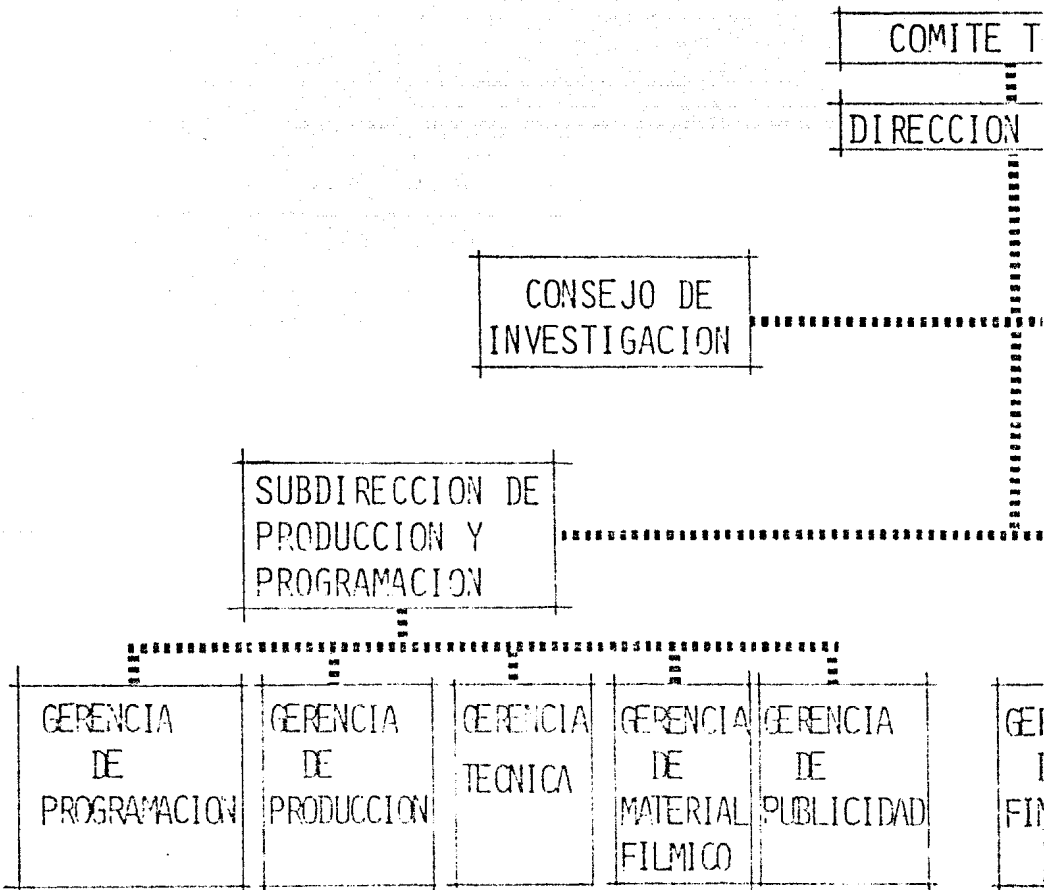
COMITE T

DIRECCION

CONSEJO DE INVESTIGACION

SUBDIRECCION DE PRODUCCION Y PROGRAMACION

GERENCIA DE PROGRAMACION

GERENCIA DE PRODUCCION

GERENCIA TECNICA

GERENCIA DE MATERIAL FILMICO

GERENCIA DE PUBLICIDAD

GE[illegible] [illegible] FIN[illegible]